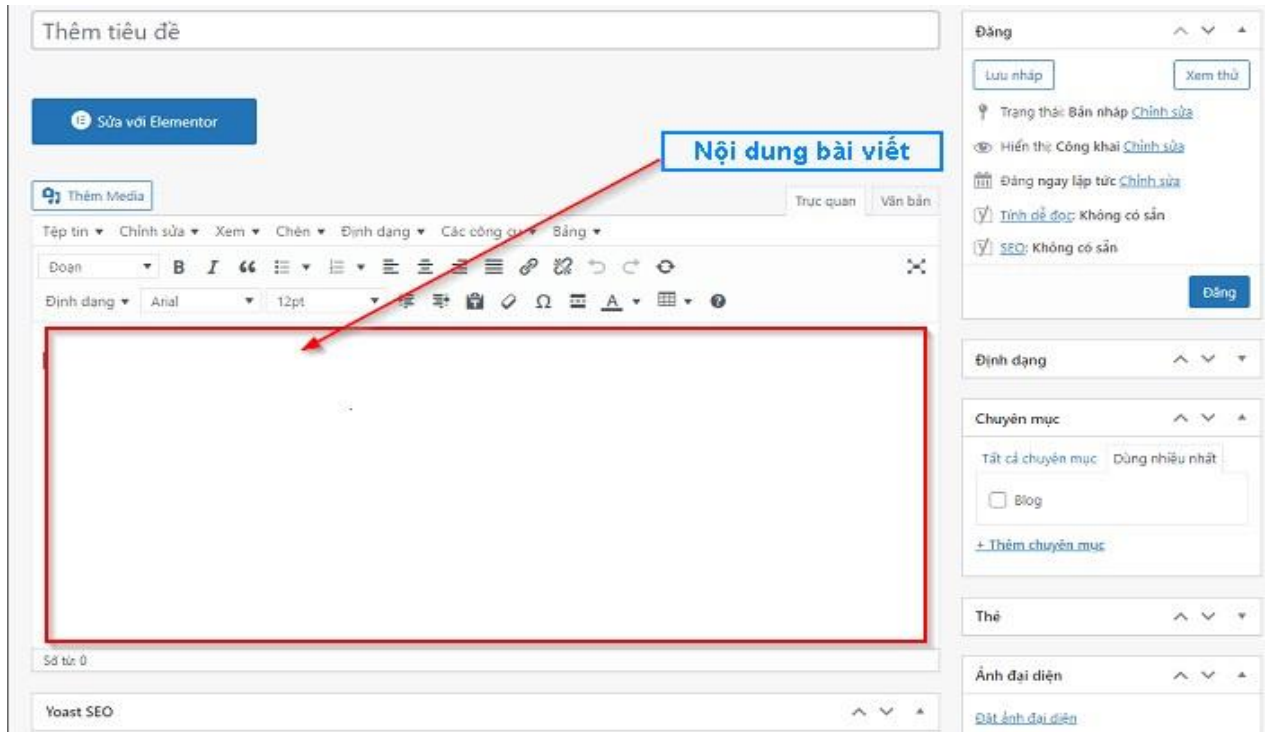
Thêm tiêu đề

Sửa với Elementor

Nội dung bài viết

Thêm Media

Trực quan

Văn bản

Tệp tin ▾ Chỉnh sửa ▾ Xem ▾ Chèn ▾ Định dạng ▾ Các công cụ ▾ Bảng ▾

Đoạn

Định dạng ▾ Arial 12pt

Số từ: 0

Yoast SEO

Đăng

Lưu nháp

Xem thử

Trạng thái: Bản nháp Chỉnh sửa

Hiển thị: Công khai Chỉnh sửa

Đăng ngay lập tức Chỉnh sửa

Tính dễ đọc: Không có sẵn

SEO: Không có sẵn

Đăng

Định dạng

Chuyên mục

Tất cả chuyên mục

Dùng nhiều nhất

Blog

+ Thêm chuyên mục

Thẻ

Ảnh đại diện

Đặt ảnh đại diện